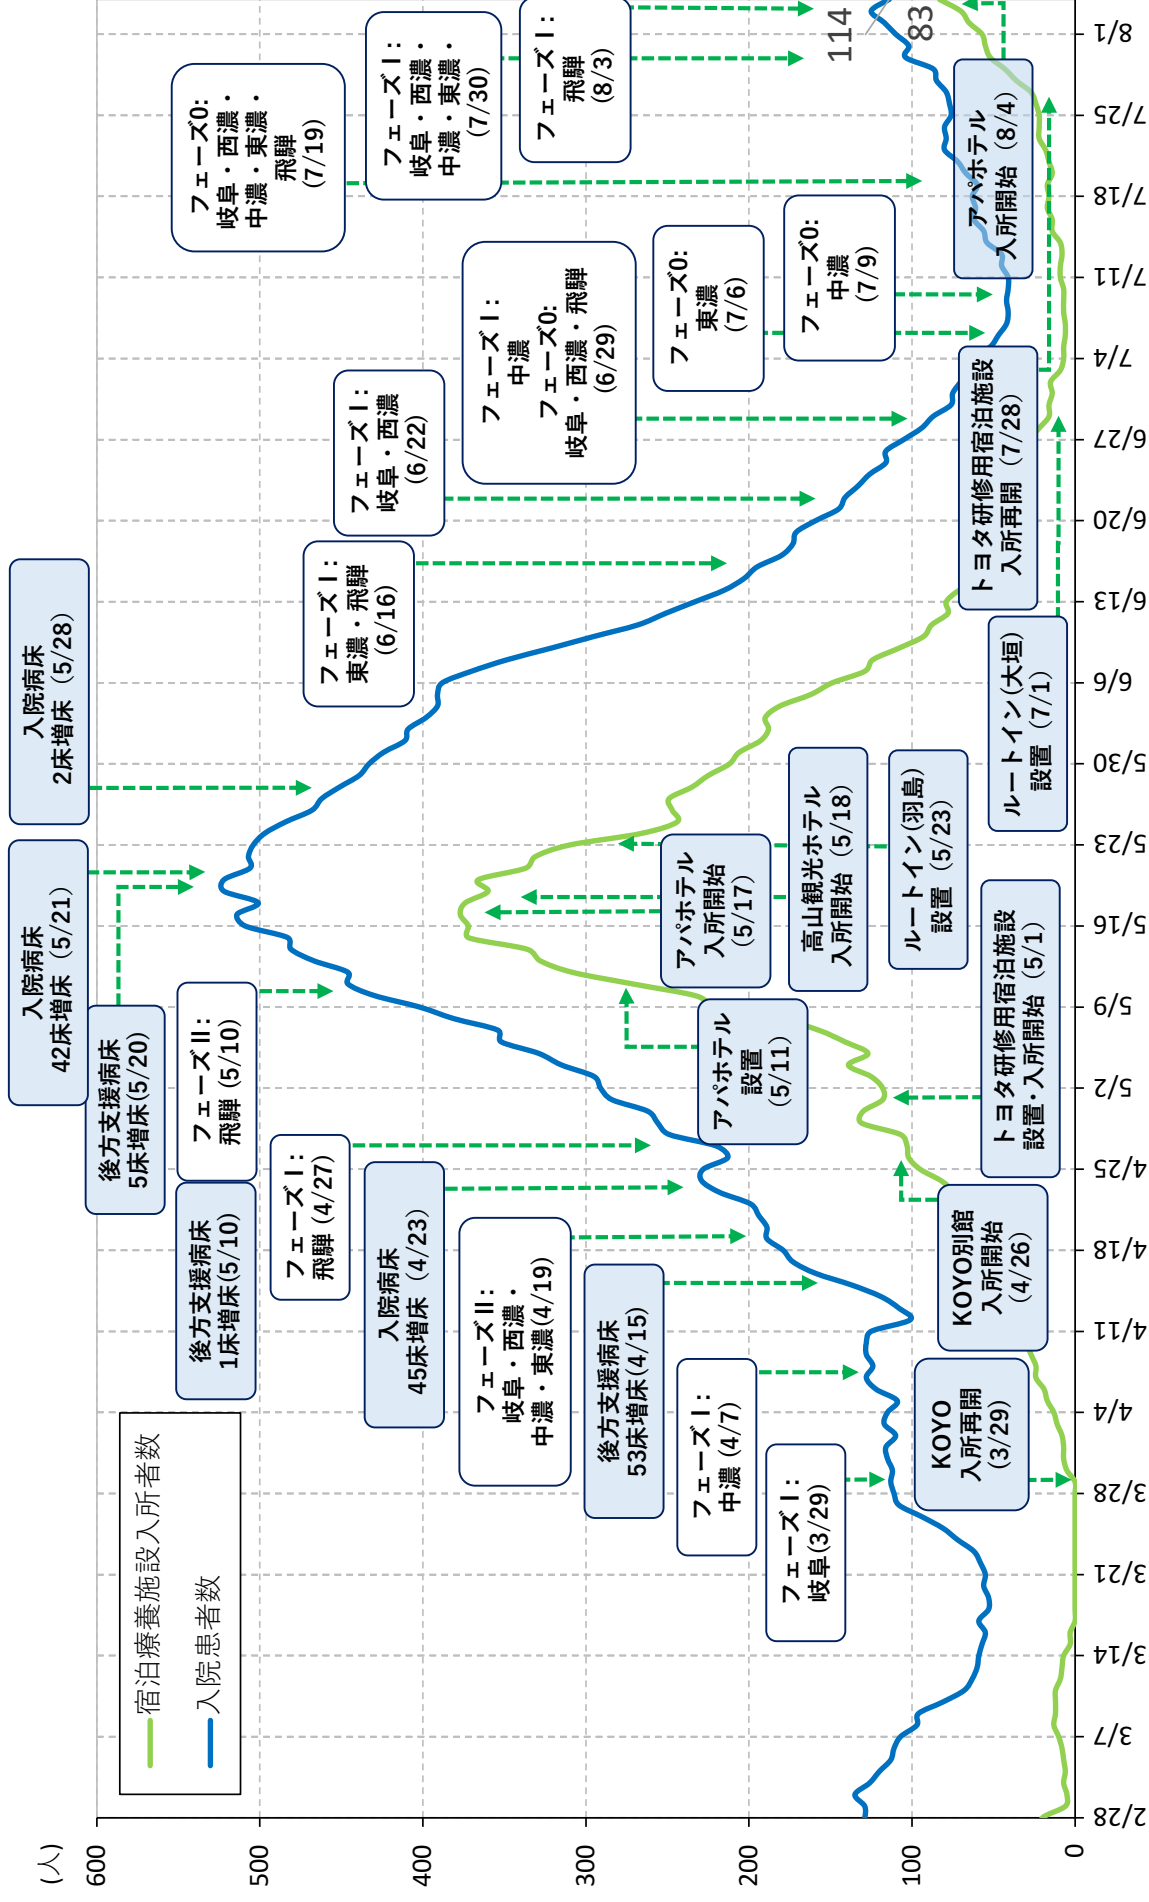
(人)
600
500
400
300
200
100
0

2/28
3/7
3/14
3/21
3/28
4/4
4/11
4/18
4/25
5/2
5/9
5/16
5/23
5/30
6/6
6/13
6/20
6/27
7/4
7/11
7/18
7/25
8/1

宿泊療養施設入所者数
入院患者数

114
83

入院病床 42床増床（5/21）
入院病床 2床増床（5/28）
後方支援病床 5床増床(5/20)
後方支援病床 1床増床(5/10)
フェーズⅡ: 飛騨（5/10）
フェーズⅠ: 飛騨（4/27）
入院病床 45床増床（4/23）
フェーズⅡ: 岐阜・西濃・中濃・東濃(4/19)
後方支援病床 53床増床(4/15)
フェーズⅠ: 中濃（4/7）
フェーズⅠ: 岐阜(3/29)
KOYO 入所再開（3/29）
KOYO別館 入所開始（4/26）
トヨタ研修用宿泊施設 設置・入所開始（5/1）
アパホテル 設置（5/11）
アパホテル 入所開始（5/17）
高山観光ホテル 入所開始（5/18）
ルートイン(羽島) 設置（5/23）
ルートイン(大垣) 設置（7/1）
トヨタ研修用宿泊施設 入所再開（7/28）
フェーズⅠ: 東濃・飛騨（6/16）
フェーズⅠ: 岐阜・西濃（6/22）
フェーズⅠ: 中濃 フェーズ0: 岐阜・西濃・飛騨（6/29）
フェーズ0: 東濃（7/6）
フェーズ0: 中濃（7/9）
アパホテル 入所開始（8/4）
フェーズ0: 岐阜・西濃・中濃・東濃・飛騨（7/19）
フェーズⅠ: 岐阜・西濃・中濃・東濃・（7/30）
フェーズⅠ: 飛騨（8/3）